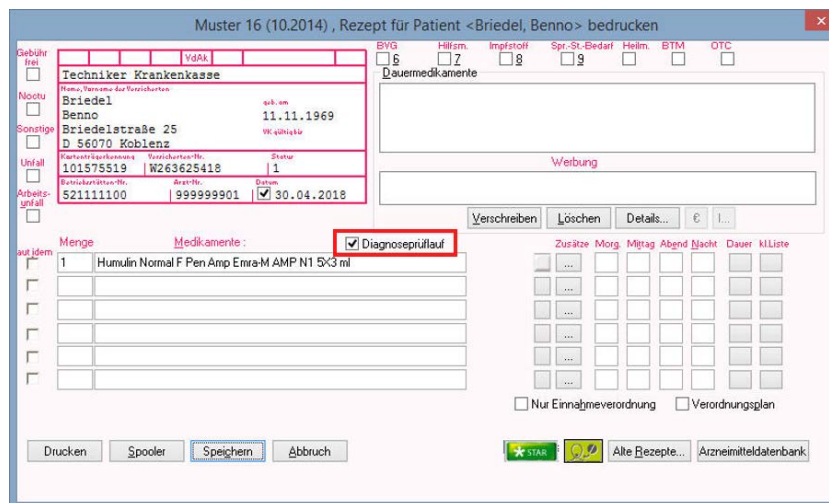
Muster 16 (10.2014) , Rezept für Patient <Briedel, Benno> bedrucken

Gebühr frei

Noctu

Sonstige

Unfall

Arbeitsunfall

VdAK

Techniker Krankenkasse

Name, Vorname des Versicherten

Briedel

Benno

geb. am

11.11.1969

Briedelstraße 25

VK gültig bis

D 56070 Koblenz

Kostenträgerkennung

Versicherten-Nr.

Status

101575519

W263625418

1

Betriebsstätten-Nr.

Arzt-Nr.

Datum

521111100

999999901

30.04.2018

BVG 6

Hilfsm. 7

Impfstoff 8

Spr.-St.-Bedarf 9

Heilm.

BTM

OTC

Dauermedikamente

Werbung

Verschreiben

Löschen

Details...

€

I...

aut idem

Menge

Medikamente :

Diagnoseprüflauf

Zusätze

Morg.

Mittag

Abend

Nacht

Dauer

kl.Liste

1

Humulin Normal F Pen Amp Emra-M AMP N1 5X3 ml

...

...

...

...

...

...

Nur Einnahmeverordnung

Verordnungsplan

Drucken

Spooler

Speichern

Abbruch

STAR

Alte Rezepte...

Arzneimitteldatenbank